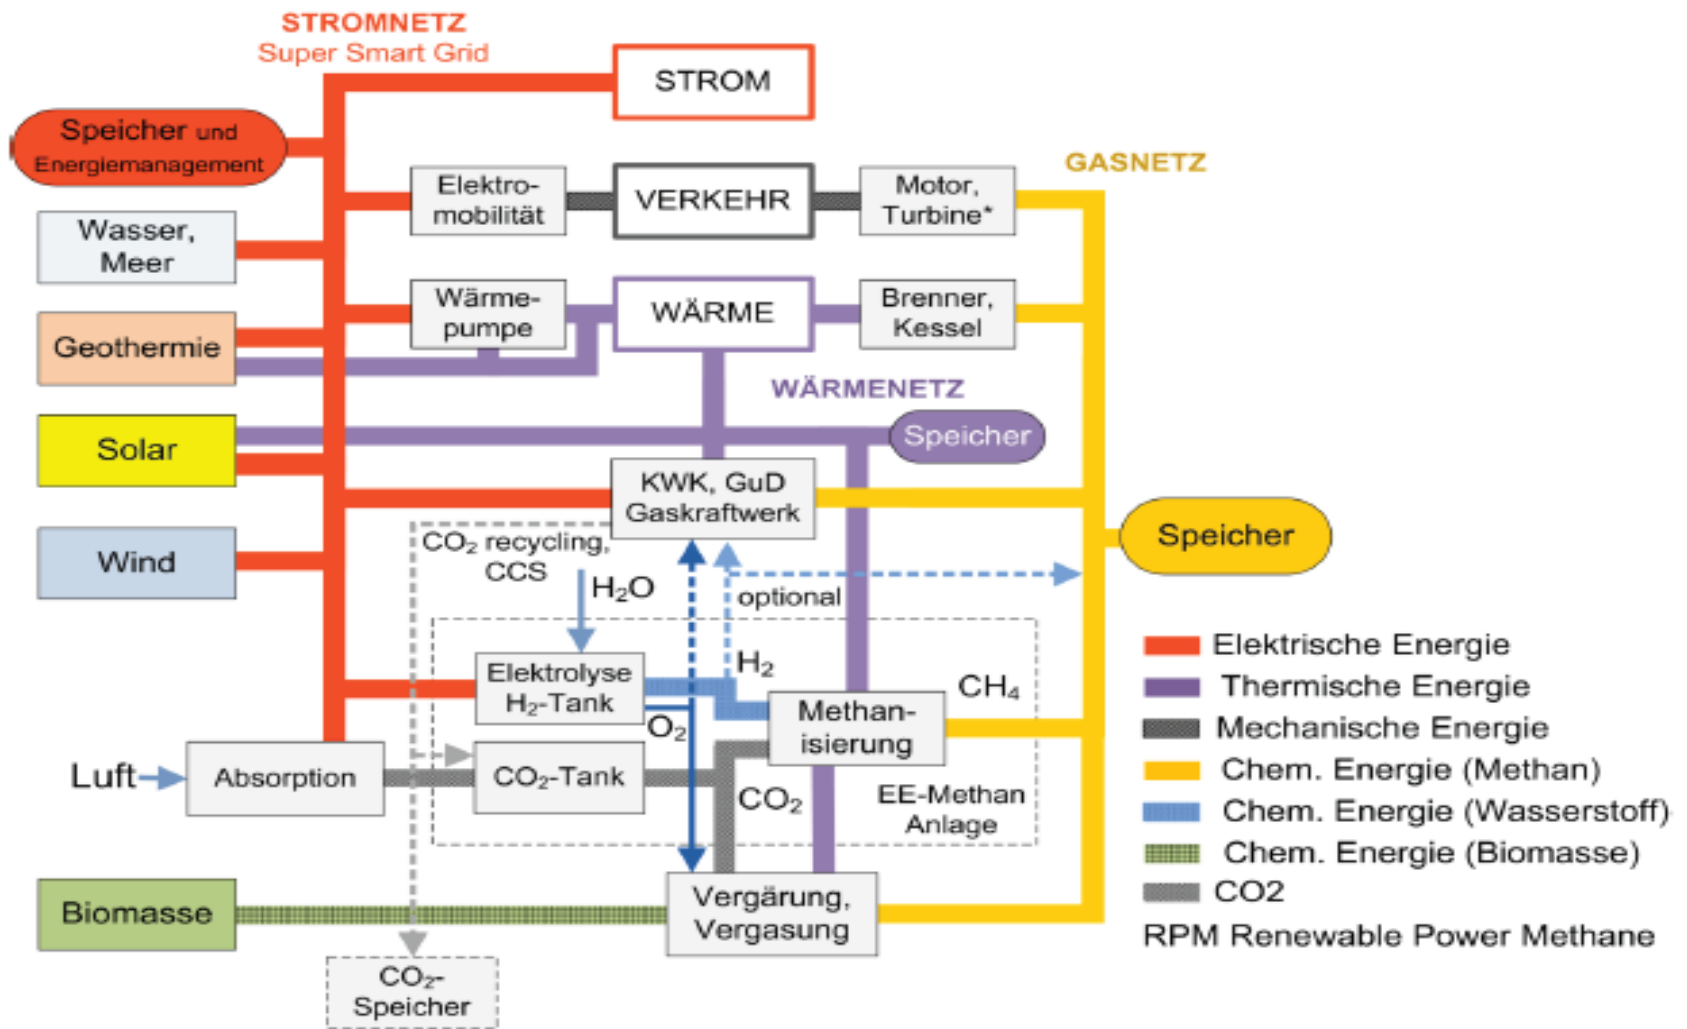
STROMNETZ
Super Smart Grid

STROM

Speicher und Energiemanagement

Elektromobilität

VERKEHR

Motor, Turbine*

GASNETZ

Wasser, Meer

Wärmepumpe

WÄRME

Brenner, Kessel

Geothermie

WÄRMENETZ

Solar

Speicher

KWK, GuD Gaskraftwerk

Speicher

Wind

$CO_2$ recycling, CCS

$H_2O$

optional

$H_2$

Elektrolyse $H_2$-Tank

$CH_4$

$O_2$

Methanisierung

Luft

Absorption

$CO_2$-Tank

$CO_2$

EE-Methan Anlage

Biomasse

Vergärung, Vergasung

$CO_2$-Speicher

Elektrische Energie
Thermische Energie
Mechanische Energie
Chem. Energie (Methan)
Chem. Energie (Wasserstoff)
Chem. Energie (Biomasse)
CO2
RPM Renewable Power Methane